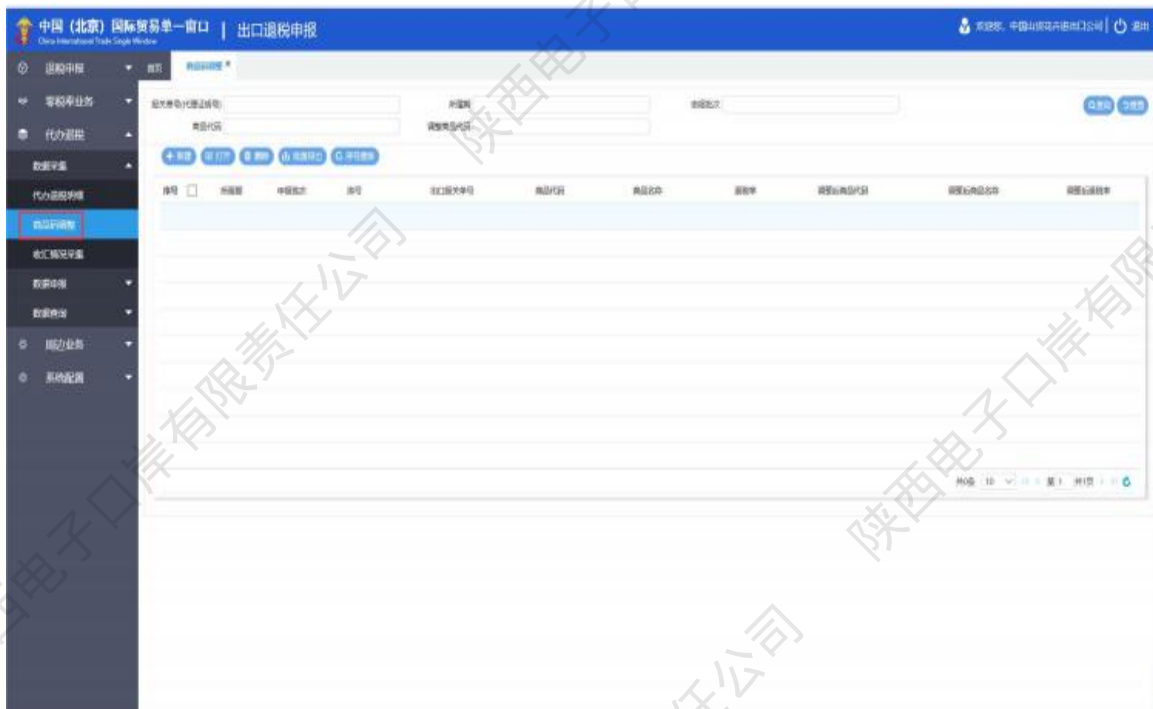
中国（北京）国际贸易单一窗口 | 出口退税申报
China International Trade Single Window

欢迎您，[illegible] | 退出

退税申报
零税率业务
代办退税
数据采集
代办退税明细
商品码调整
收汇情况采集
数据申报
数据查询
服务业务
系统配置

首页 商品码调整

报关单号(代理证明号) 所属期 申报批次
商品代码 调整商品代码
查询 重置

新建 打开 删除 批量导出 全部删除

| 序号 | 所属期 | 申报批次 | 序号 | 出口报关单号 | 商品代码 | 商品名称 | 退税率 | 调整后商品代码 | 调整后商品名称 | 调整后退税率 |
|---|---|---|---|---|---|---|---|---|---|---|

共0条 10 第1 共0页

陕西电子口岸有限责任公司